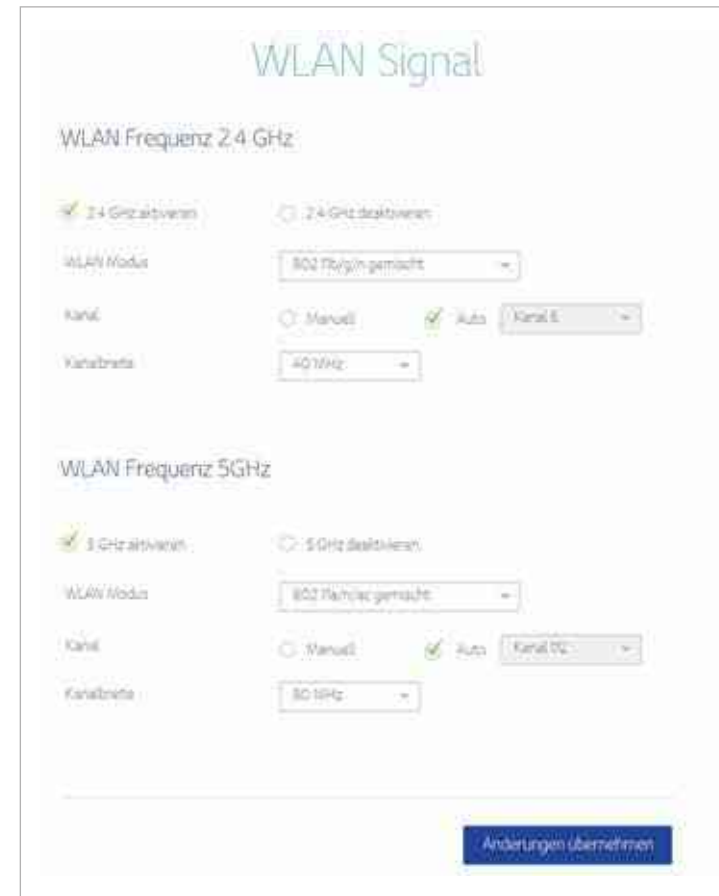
WLAN Signal

WLAN Frequenz 2.4 GHz

2.4 GHz aktivieren

2.4 GHz deaktivieren

WLAN Modus

802.11b/g/n gemischt

Kanal

Manuell

Auto

Kanal 6

Kanalbreite

40 MHz

WLAN Frequenz 5GHz

5 GHz aktivieren

5 GHz deaktivieren

WLAN Modus

802.11a/n/ac gemischt

Kanal

Manuell

Auto

Kanal 112

Kanalbreite

80 MHz

Änderungen übernehmen